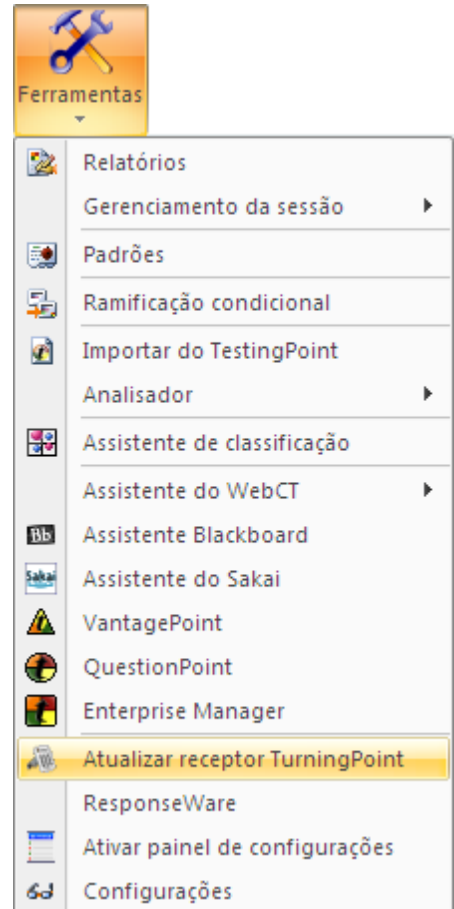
Ferramentas

Relatórios
Gerenciamento da sessão
Padrões
Ramificação condicional
Importar do TestingPoint
Analisador
Assistente de classificação
Assistente do WebCT
Bb
Assistente Blackboard
Sakai
Assistente do Sakai
VantagePoint
QuestionPoint
Enterprise Manager
Atualizar receptor TurningPoint
ResponseWare
Ativar painel de configurações
Configurações